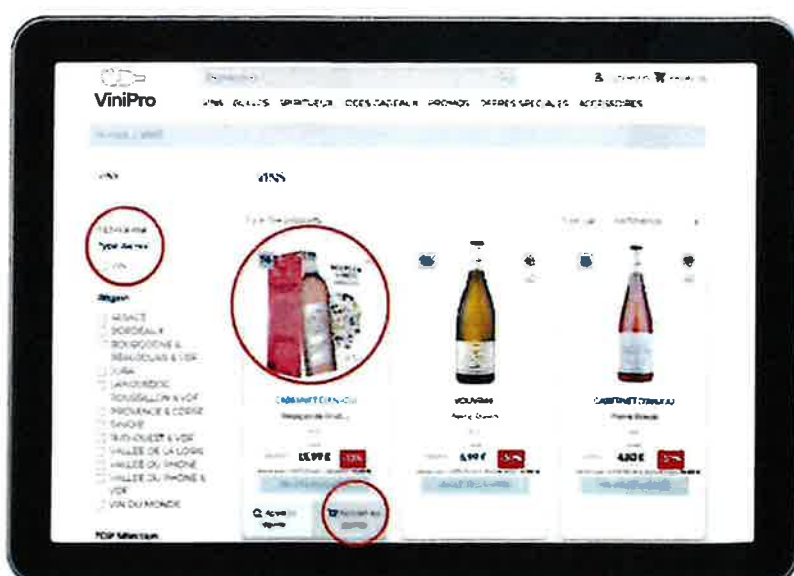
ViniPro

VINS BULLES SPIRITUEUX IDEES CADEAUX PROMOS OFFRES SPECIALES ACCESSOIRES

VINS

VINS

Type Accord

Région

ALSACE
BORDEAUX
BOURGOGNE & BEAUJOLAIS & VDF
JURA
LANGUEDOC ROUSSILLON & VDF
PROVENCE & CORSE
SAVOIE
SUD-OUEST & VDF
VALLEE DE LA LOIRE
VALLEE DU RHONE
VALLEE DU RHONE & VDF
VIN DU MONDE

CABERNET D'ANJOU

15,99 €

VOUVRAY

6,99 €

CABERNET D'ANJOU

4,20 €

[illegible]